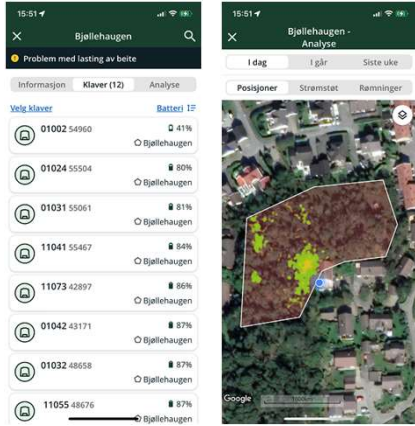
15:51

Bjøllehaugen

Problem med lasting av beite

Informasjon | Klaver (12) | Analyse

Velg klaver

Batteri

01002 54960
41%
Bjøllehaugen

01024 55504
80%
Bjøllehaugen

01031 55061
81%
Bjøllehaugen

11041 55467
84%
Bjøllehaugen

11073 42897
86%
Bjøllehaugen

01042 43171
87%
Bjøllehaugen

01032 48658
87%
Bjøllehaugen

11055 48676
87%
Bjøllehaugen

15:51

Bjøllehaugen - Analyse

I dag | I går | Siste uke

Posisjoner | Strømstøt | Rømninger

Google